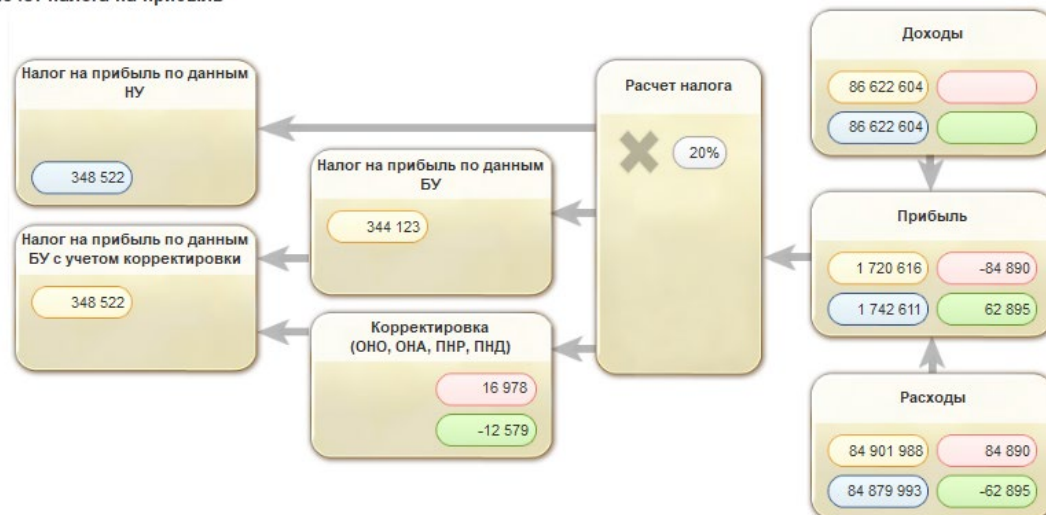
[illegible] налога на прибыль

Налог на прибыль по данным НУ

348 522

Налог на прибыль по данным БУ

344 123

Налог на прибыль по данным БУ с учетом корректировки

348 522

Корректировка (ОНО, ОНА, ПНР, ПНД)

16 978

-12 579

Расчет налога

20%

Доходы

86 622 604

86 622 604

Прибыль

1 720 616

-84 890

1 742 611

62 895

Расходы

84 901 988

84 890

84 879 993

-62 895